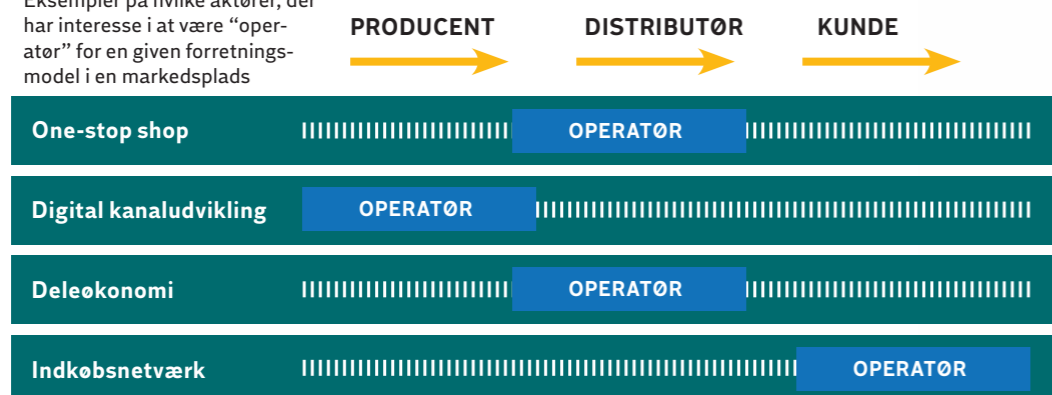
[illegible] har interesse i at være "operatør" for en given forretningsmodel i en markedsplads

PRODUCENT
DISTRIBUTØR
KUNDE

One-stop shop
OPERATØR

Digital kanaludvikling
OPERATØR

Deleøkonomi
OPERATØR

Indkøbsnetværk
OPERATØR